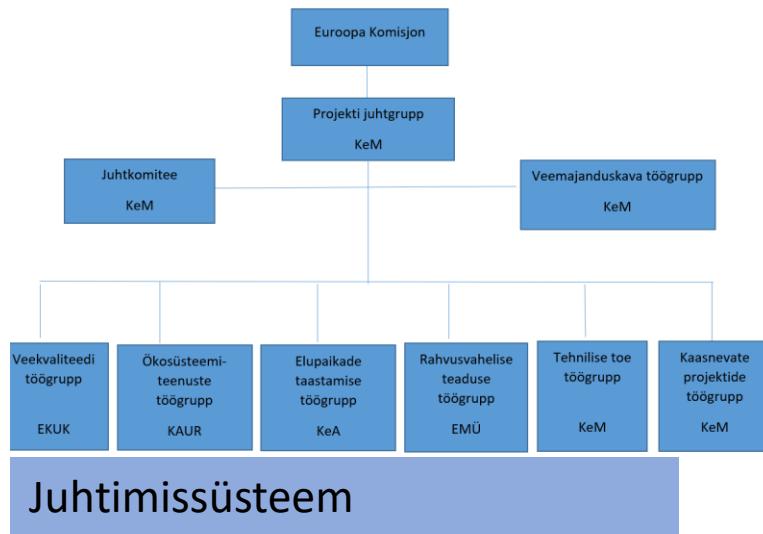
Euroopa Komisjon

Projekti juhtgrupp

KeM

Juhtkomitee

KeM

Veemajanduskava töögrupp

KeM

Veekvaliteedi töögrupp

EKUK

Ökosüsteemiteenuste töögrupp

KAUR

Elupaikade taastamise töögrupp

KeA

Rahvusvahelise teaduse töögrupp

EMÜ

Tehnilise toe töögrupp

KeM

Kaasnevate projektide töögrupp

KeM

Juhtimissüsteem